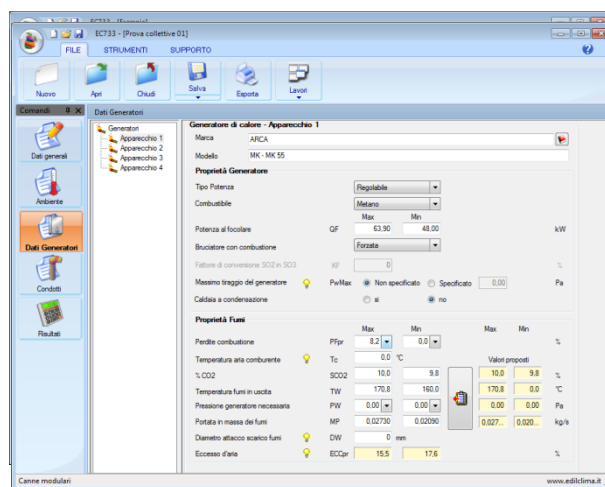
EC733 - [Esempio]
EC733 - [Prova collettive 01]
FILE STRUMENTI SUPPORTO
Nuovo Apri Chiudi Salva Esporta Lavori
Comandi
Dati generali
Ambiente
Dati Generatori
Condotti
Risultati
Dati Generatori
Generatori
Apparecchio 1
Apparecchio 2
Apparecchio 3
Apparecchio 4
Generatore di calore - Apparecchio 1
Marca ARCA
Modello MK - MK 55
Proprietà Generatore
Tipo Potenza Regolabile
Combustibile Metano
Max Min
Potenza al focolare QF 63,90 48,00 kW
Bruciatore con combustione Forzata
Fattore di conversione SO2 in SO3 Kf 0 %
Massimo tiraggio del generatore PwMax Non specificato Specificato 0,00 Pa
Caldaia a condensazione si no
Proprietà Fumi
Max Min Max Min
Perdite combustione PFpr 8,2 0,0 %
Temperatura aria comburente Tc 0,0 °C Valori proposti
% CO2 SCO2 10,0 9,8 10,0 9,8 %
Temperatura fumi in uscita TW 170,8 160,0 170,8 0,0 °C
Pressione generatore necessaria PW 0,00 0,00 0,00 0,00 Pa
Portata in massa dei fumi MP 0,02730 0,02090 0,027... 0,020... kg/s
Diametro attacco scarico fumi DW 0 mm
Eccesso d'aria ECCpr 15,5 17,6 %
Canne modulari
www.edilclima.it